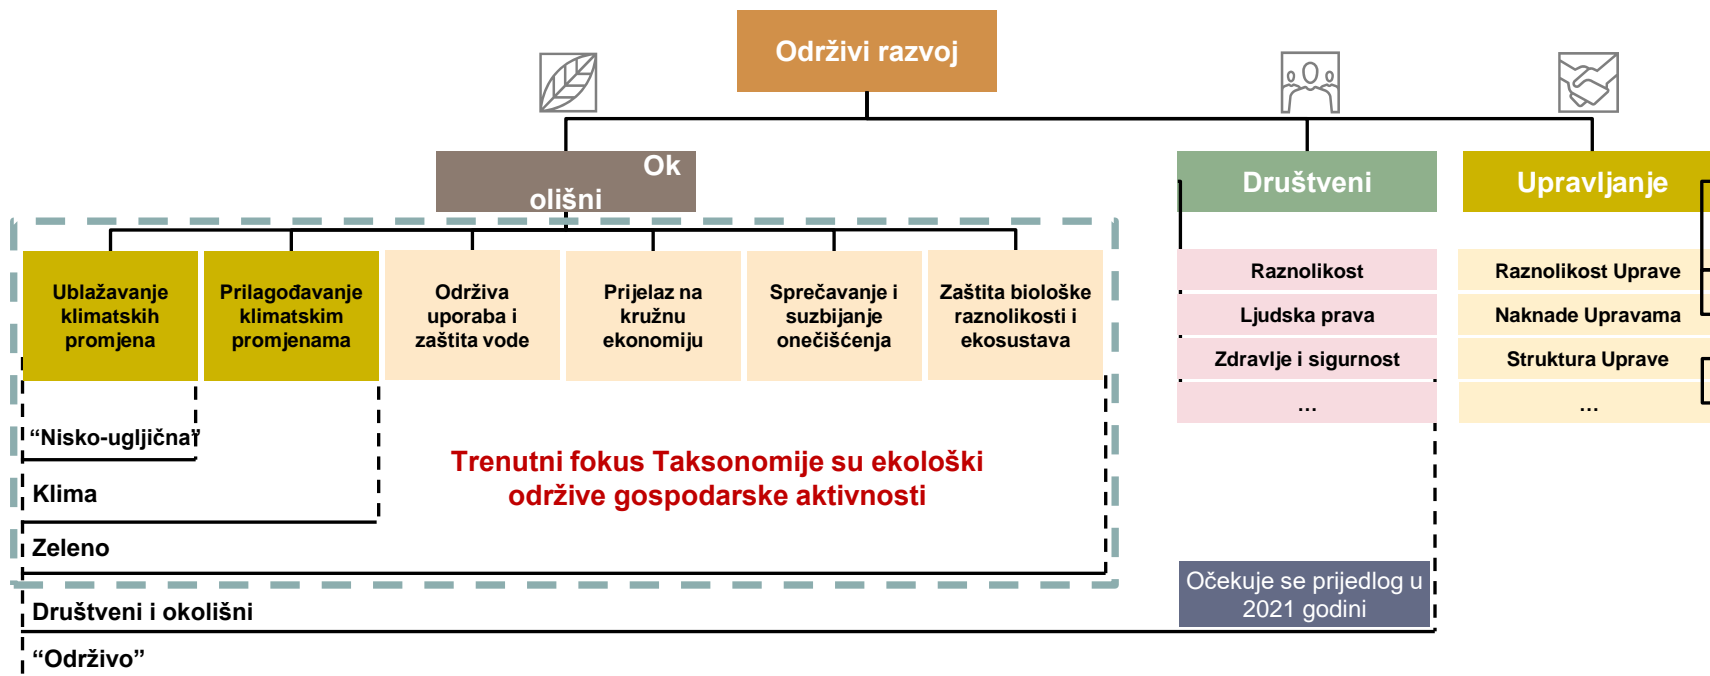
Održivi razvoj

Ok olišni

Društveni

Upravljanje

Ublažavanje klimatskih promjena

Prilagođavanje klimatskim promjenama

Održiva uporaba i zaštita vode

Prijelaz na kružnu ekonomiju

Sprečavanje i suzbijanje onečišćenja

Zaštita biološke raznolikosti i ekosustava

Raznolikost

Ljudska prava

Zdravlje i sigurnost

...

Raznolikost Uprave

Naknade Upravama

Struktura Uprave

...

“Nisko-ugljična”

Trenutni fokus Taksonomije su ekološki održive gospodarske aktivnosti

Klima

Zeleno

Očekuje se prijedlog u 2021 godini

Društveni i okolišni

“Održivo”